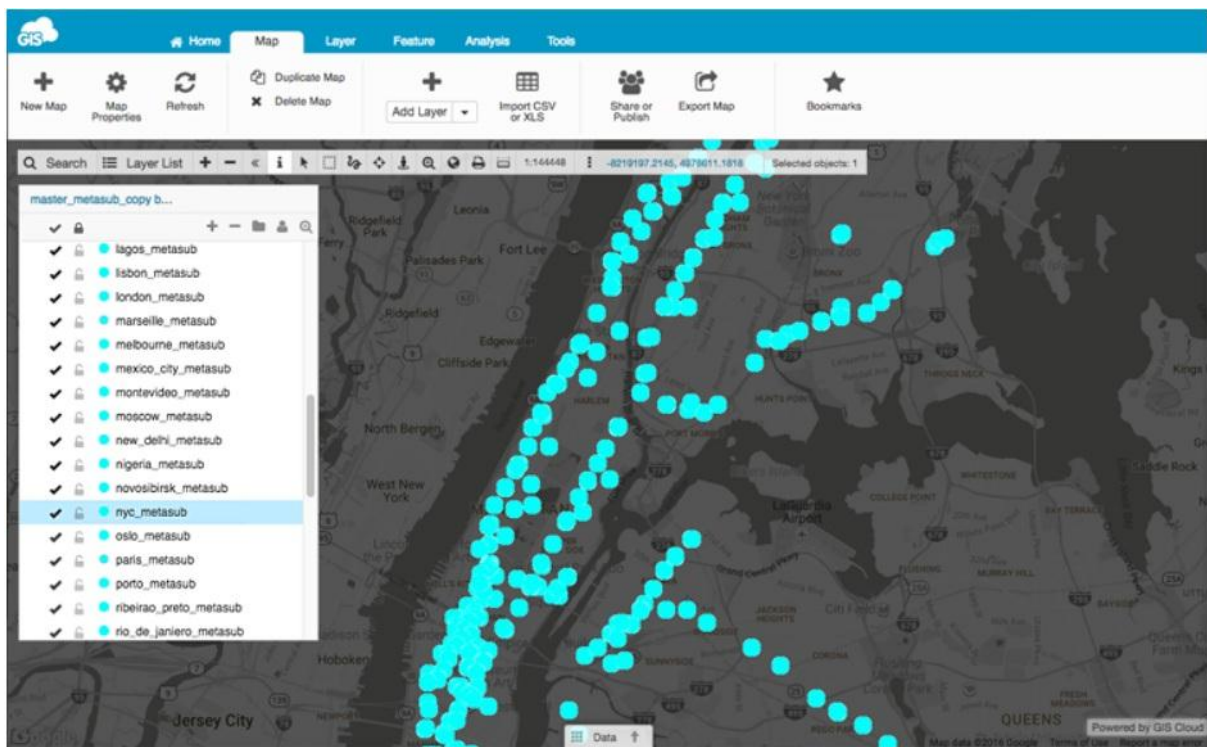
GIS

Home Map Layer Feature Analysis Tools

New Map
Map Properties
Refresh
Duplicate Map
Delete Map
Add Layer
Import CSV or XLS
Share or Publish
Export Map
Bookmarks

Search Layer List 1:144448 -8219197.2145, 4979611.1818 Selected objects: 1

master_metasub_copy b...

lagos_metasub
lisbon_metasub
london_metasub
marseille_metasub
melbourne_metasub
mexico_city_metasub
montevideo_metasub
moscow_metasub
new_delhi_metasub
nigeria_metasub
novosibirsk_metasub
nyc_metasub
oslo_metasub
paris_metasub
porto_metasub
ribeirao_preto_metasub
rio_de_janiero_metasub

Ridgefield Park
Leonia
Fort Lee
Palisades Park
Ridgefield
Edgewater
Cliffside Park
North Bergen
West New York
Hoboken
Jersey City
HARLEM
LaGuardia Airport
WHITESTONE
COLLEGE POINT
FLUSHING
MURRAY HILL
JACKSON HEIGHTS
CORONA
SUNNYSIDE
QUEENS
Kings
Saddle Rock
BAYSIDE
FRESH MEADOWS
THROGS NECK
HUNTS POINT

Data

Google
Powered by GIS Cloud
Map data ©2016 Google Terms of Use Report a map error